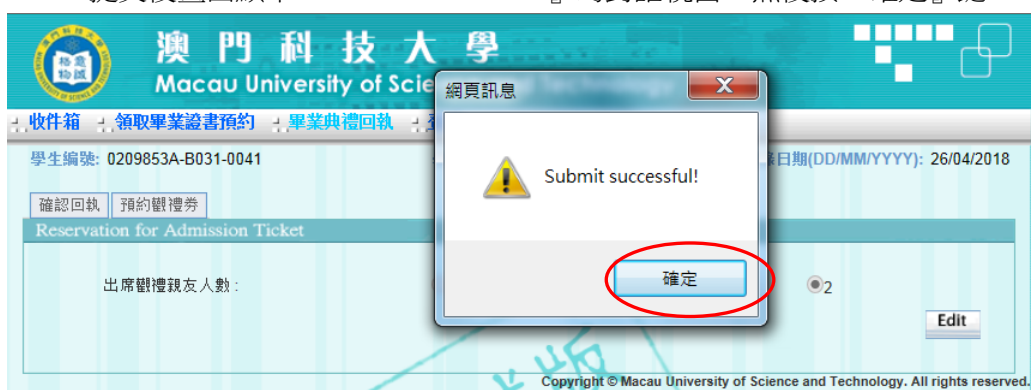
澳門科技大學
Macau University of Scie

收件箱　領取畢業證書預約　畢業典禮回執

學生編號: 0209853A-B031-0041

日期(DD/MM/YYYY): 26/04/2018

確認回執　預約觀禮劵

Reservation for Admission Ticket

出席觀禮親友人數:

2

Edit

網頁訊息

Submit successful!

確定

Copyright © Macau University of Science and Technology. All rights reserved.